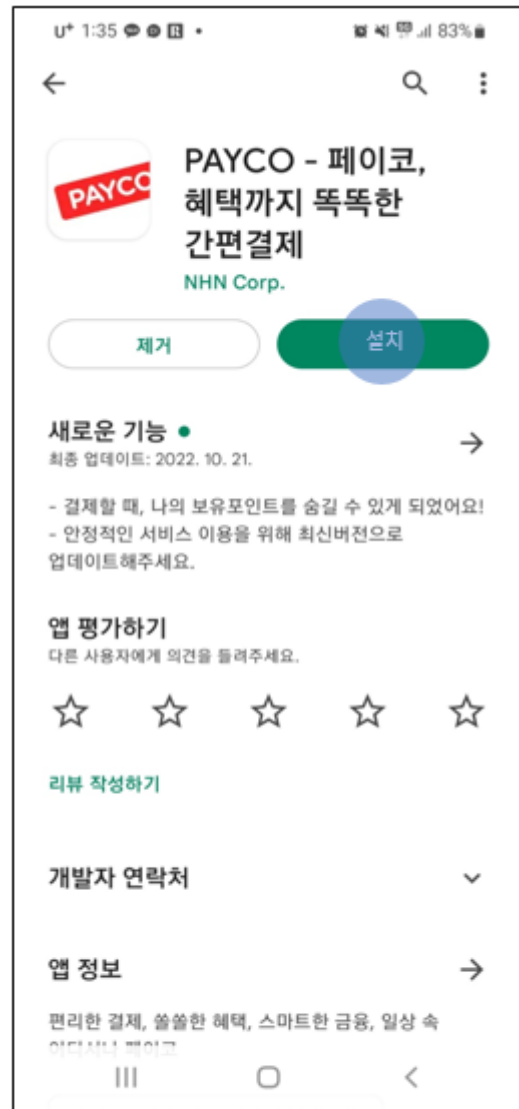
U⁺ 1:35 • 83%

PAYCO

PAYCO - 페이코, 혜택까지 똑똑한 간편결제

NHN Corp.

제거

설치

새로운 기능 •

최종 업데이트: 2022. 10. 21.

- 결제할 때, 나의 보유포인트를 숨길 수 있게 되었어요!
- 안정적인 서비스 이용을 위해 최신버전으로 업데이트해주세요.

앱 평가하기

다른 사용자에게 의견을 들려주세요.

리뷰 작성하기

개발자 연락처

앱 정보

편리한 결제, 쏠쏠한 혜택, 스마트한 금융, 일상 속 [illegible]